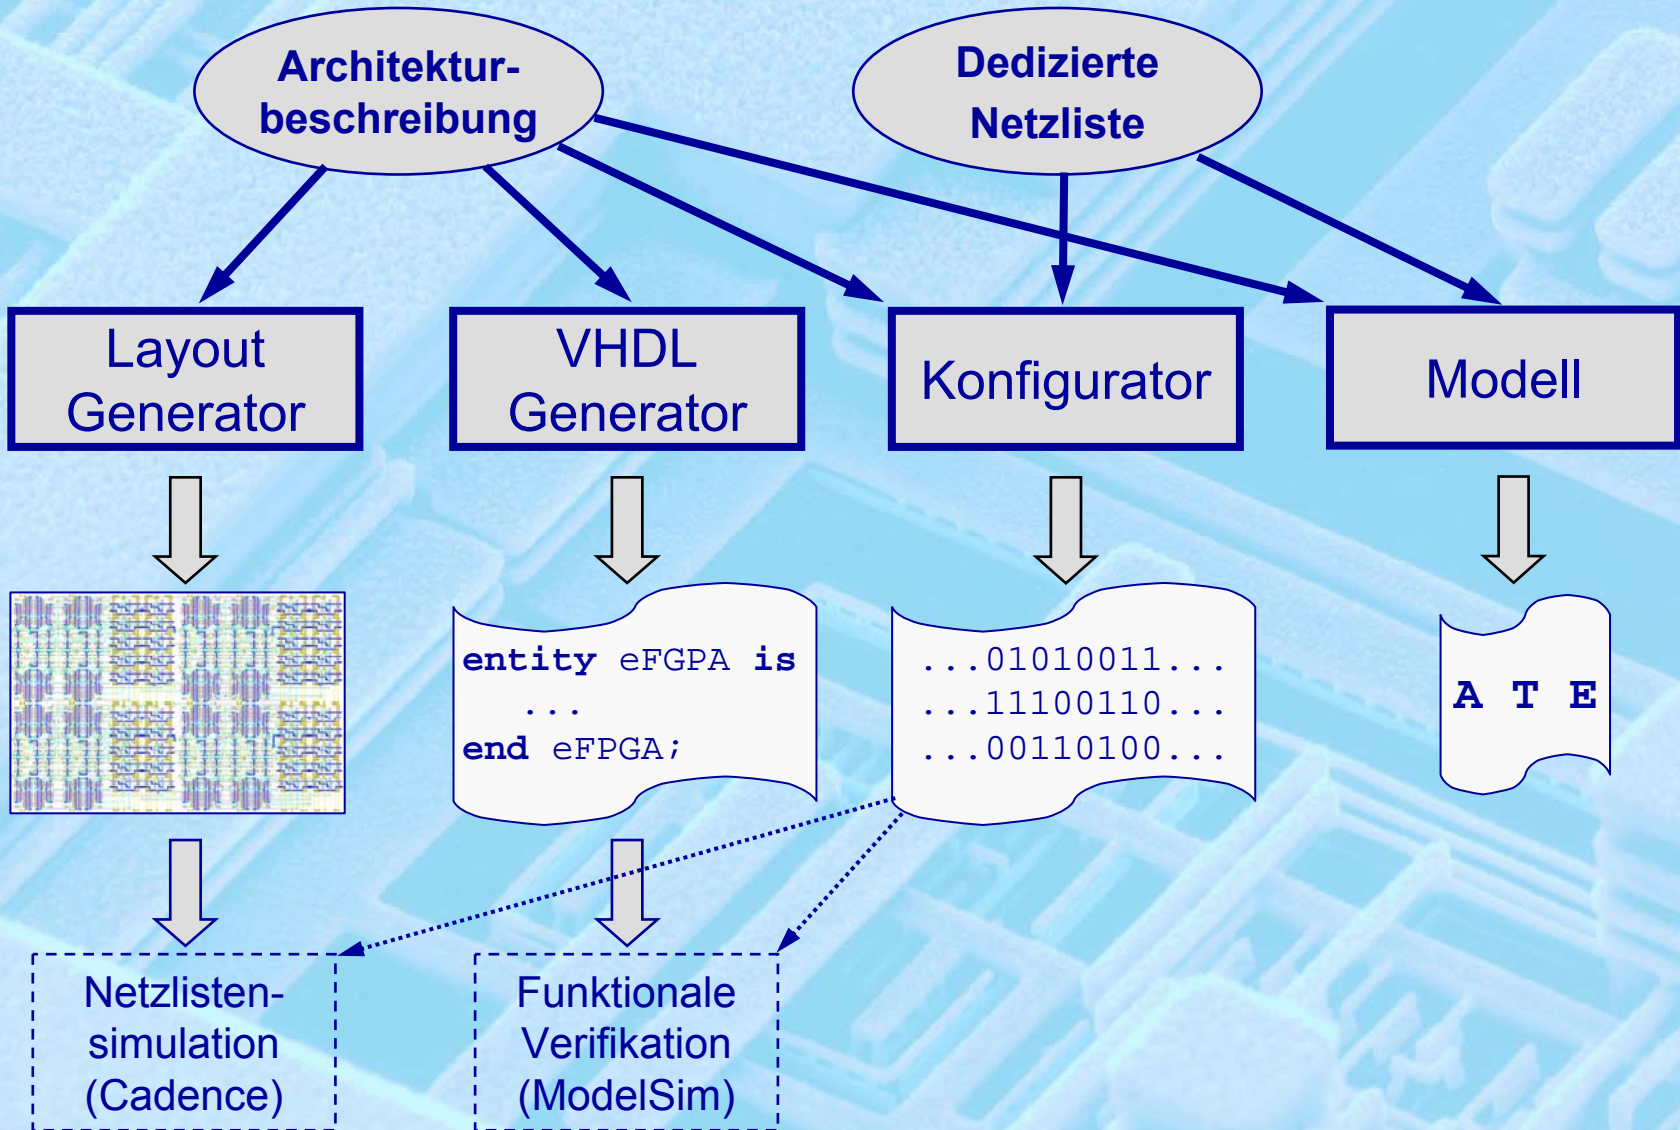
Architekturbeschreibung

Dedizierte Netzliste

Layout Generator

VHDL Generator

Konfigurator

Modell

entity eFGPA is
...
end eFPGA;

...01010011...
...11100110...
...00110100...

A T E

Netzlisten-simulation (Cadence)

Funktionale Verifikation (ModelSim)